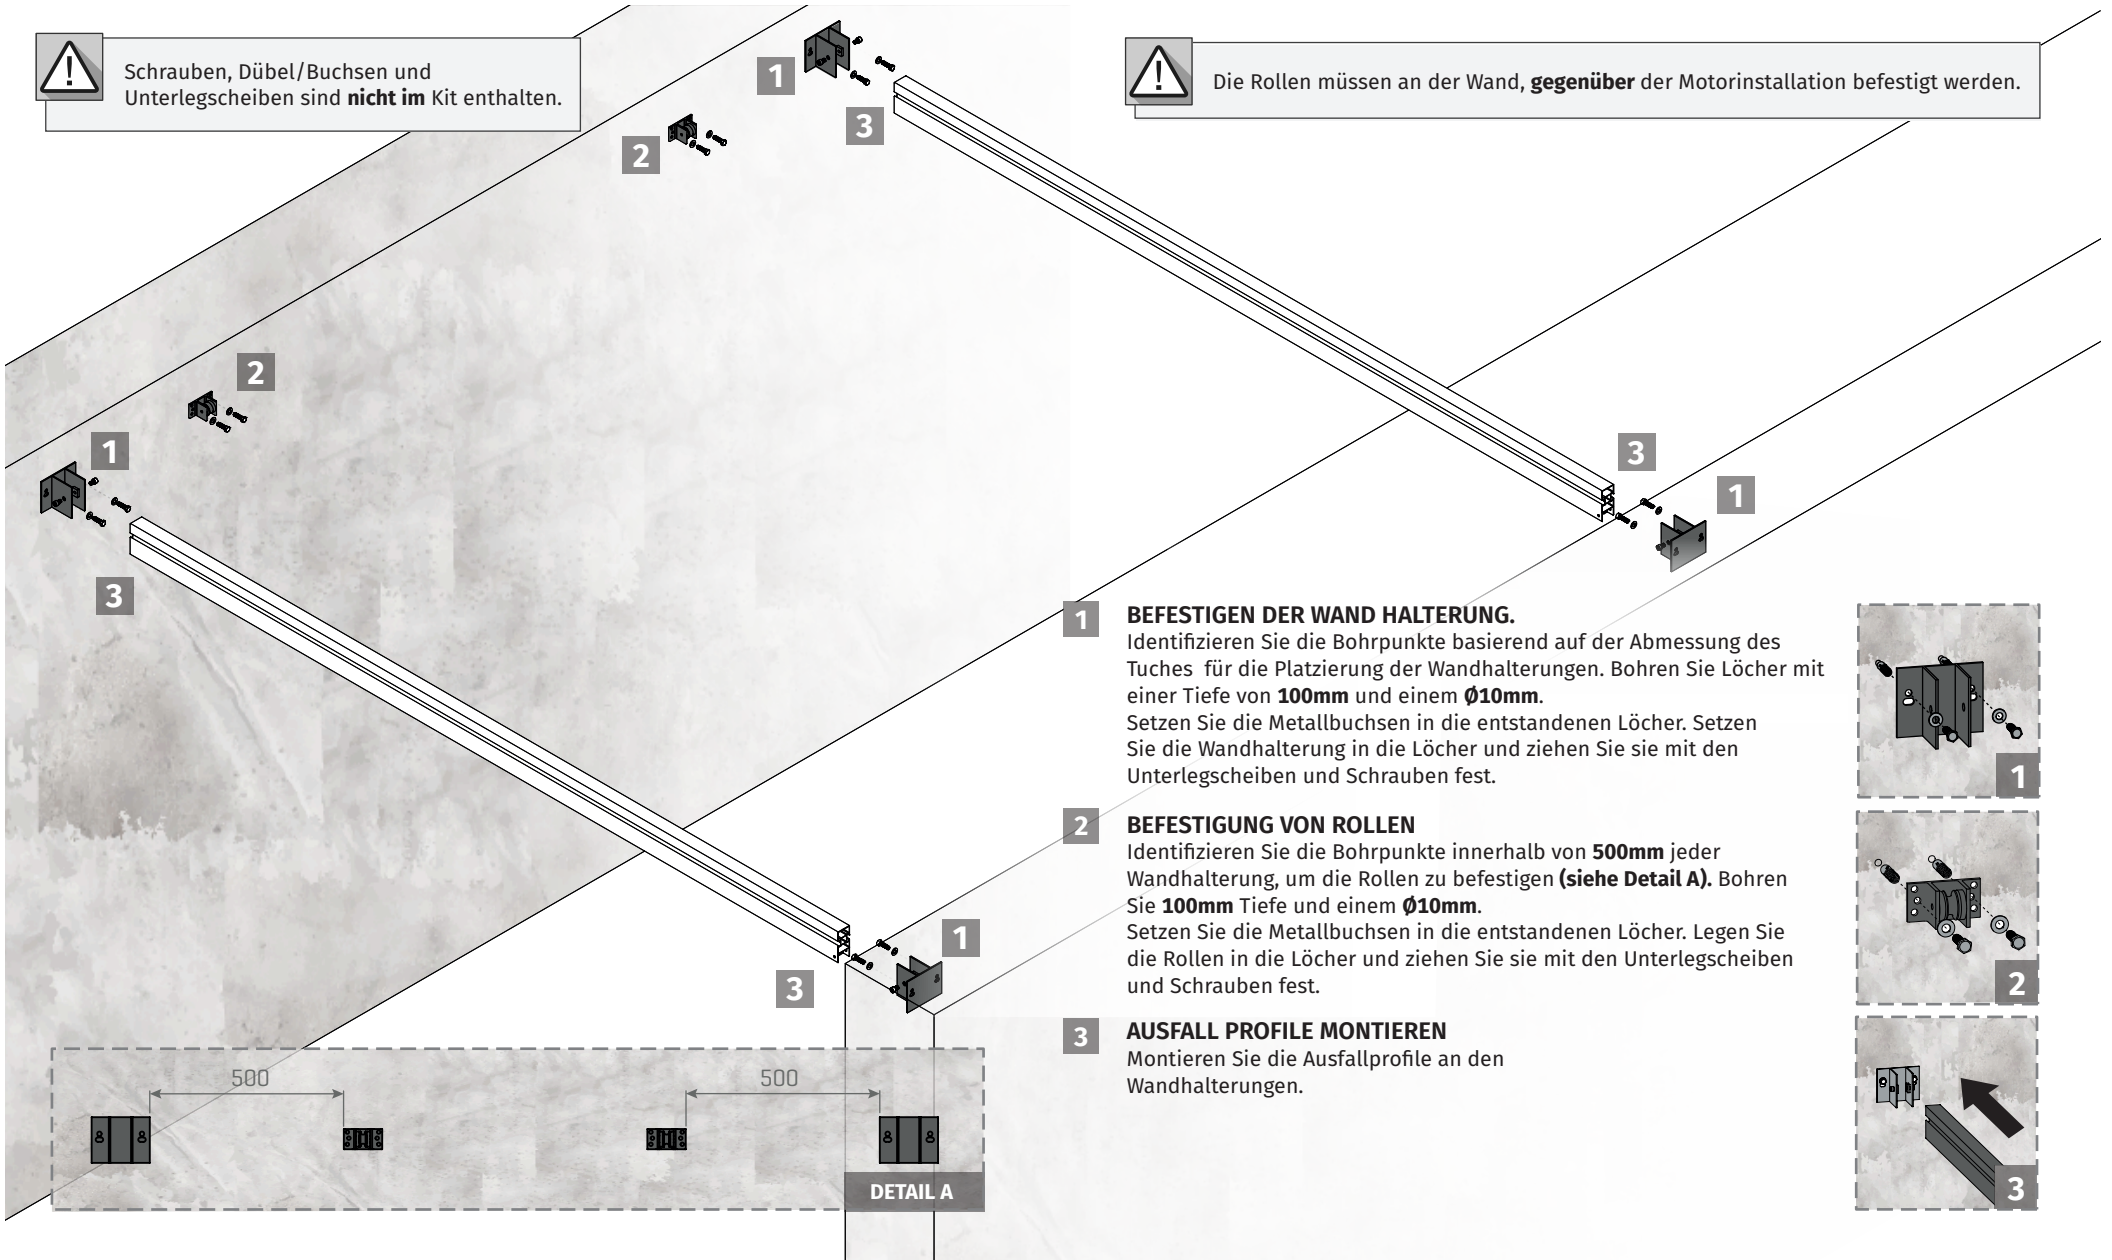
Schrauben, Dübel/Buchsen und Unterlegscheiben sind **nicht im** Kit enthalten.

1

2

3

Die Rollen müssen an der Wand, **gegenüber** der Motorinstallation befestigt werden.

2

1

3

3

1

1

3

1 **BEFESTIGEN DER WAND HALTERUNG.**
Identifizieren Sie die Bohrpunkte basierend auf der Abmessung des Tuches für die Platzierung der Wandhalterungen. Bohren Sie Löcher mit einer Tiefe von **100mm** und einem **Ø10mm**.
Setzen Sie die Metallbuchsen in die entstandenen Löcher. Setzen Sie die Wandhalterung in die Löcher und ziehen Sie sie mit den Unterlegscheiben und Schrauben fest.

2 **BEFESTIGUNG VON ROLLEN**
Identifizieren Sie die Bohrpunkte innerhalb von **500mm** jeder Wandhalterung, um die Rollen zu befestigen **(siehe Detail A).** Bohren Sie **100mm** Tiefe und einem **Ø10mm**.
Setzen Sie die Metallbuchsen in die entstandenen Löcher. Legen Sie die Rollen in die Löcher und ziehen Sie sie mit den Unterlegscheiben und Schrauben fest.

3 **AUSFALL PROFILE MONTIEREN**
Montieren Sie die Ausfallprofile an den Wandhalterungen.

1

2

3

500

500

DETAIL A